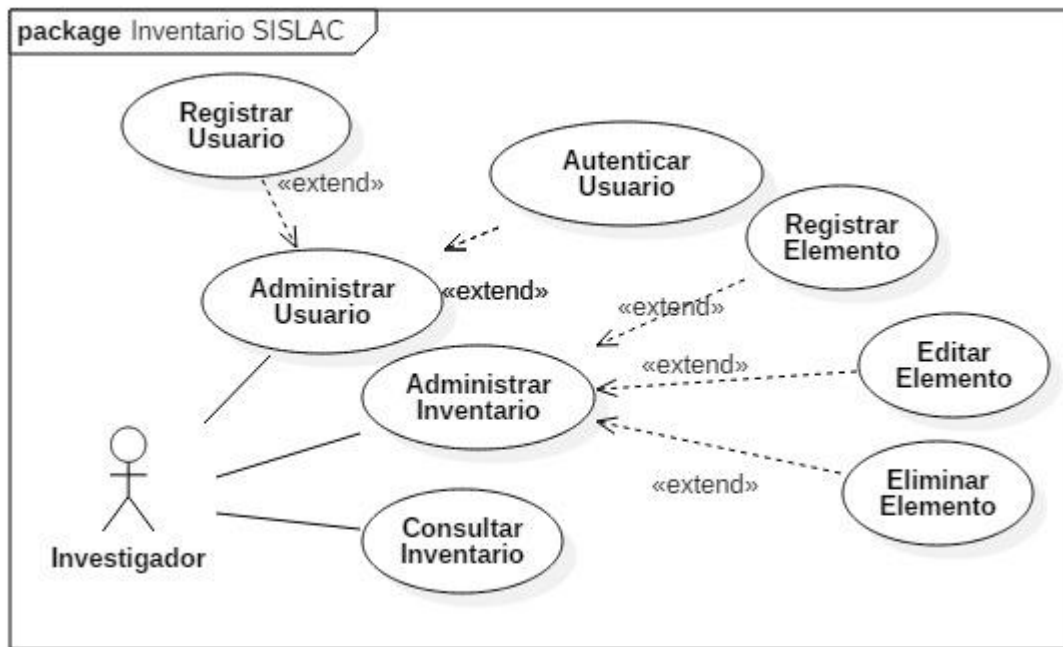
package Inventario SISLAC

Registrar Usuario

«extend»

Autenticar Usuario

Registrar Elemento

Administrar Usuario

«extend»

«extend»

«extend»

Administrar Inventario

Editar Elemento

Eliminar Elemento

«extend»

Consultar Inventario

Investigador